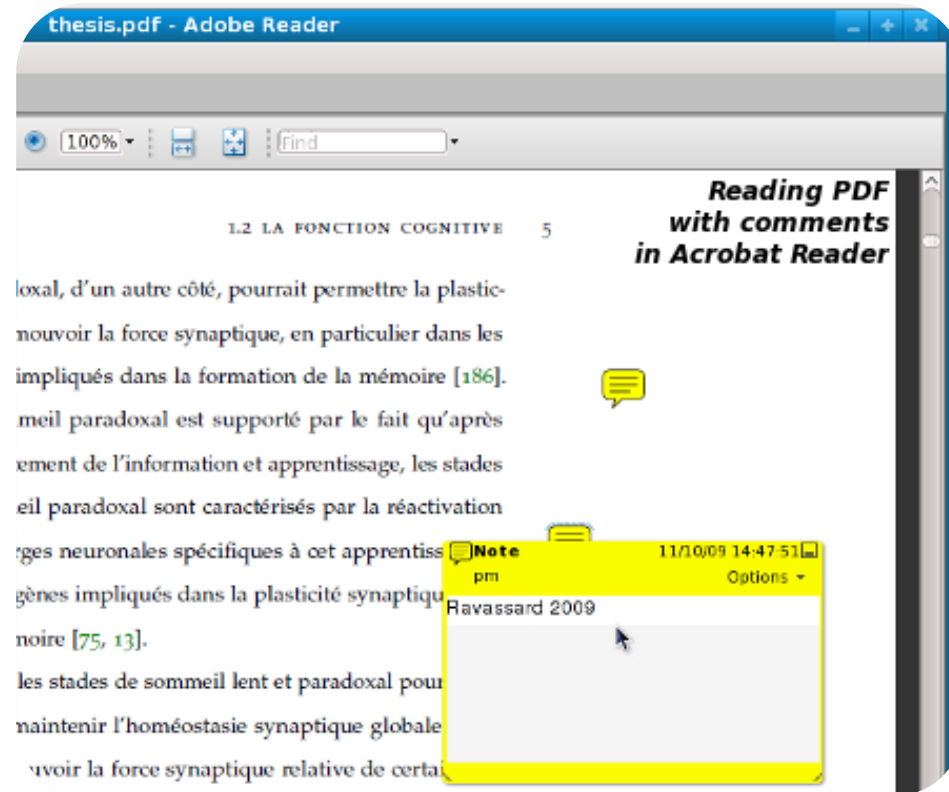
thesis.pdf - Adobe Reader

100%

Find

Reading PDF with comments in Acrobat Reader

1.2 LA FONCTION COGNITIVE 5

loxal, d'un autre côté, pourrait permettre la plastic-
nouvoir la force synaptique, en particulier dans les
impliqués dans la formation de la mémoire [186].
meil paradoxal est supporté par le fait qu'après
ement de l'information et apprentissage, les stades
eil paradoxal sont caractérisés par la réactivation
ges neuronales spécifiques à cet apprentiss
gènes impliqués dans la plasticité synaptiqu
noire [75, 13].
les stades de sommeil lent et paradoxal pour
naintenir l'homéostasie synaptique globale
uvoir la force synaptique relative de certa

Note 11/10/09 14:47:51
pm Options
Ravassard 2009